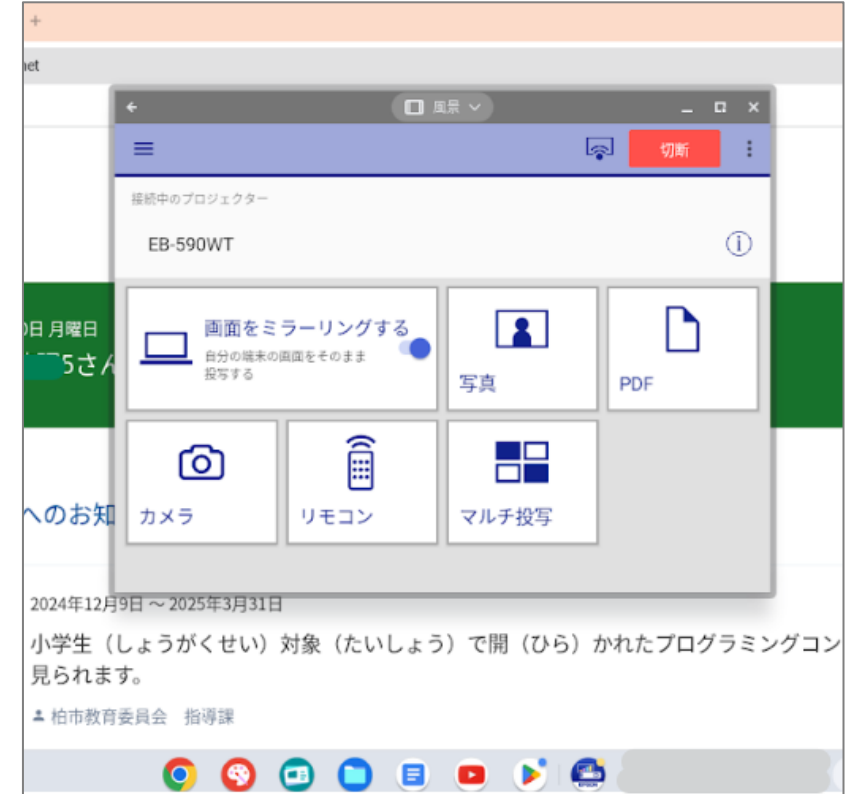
+

net

← 風景 ∨

切断

接続中のプロジェクター

EB-590WT

画面をミラーリングする
自分の端末の画面をそのまま投写する

写真

PDF

カメラ

リモコン

マルチ投写

)日 月曜日
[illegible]5さん

へのお知

2024年12月9日 〜 2025年3月31日

小学生（しょうがくせい）対象（たいしょう）で開（ひら）かれたプログラミングコン
見られます。

柏市教育委員会　指導課